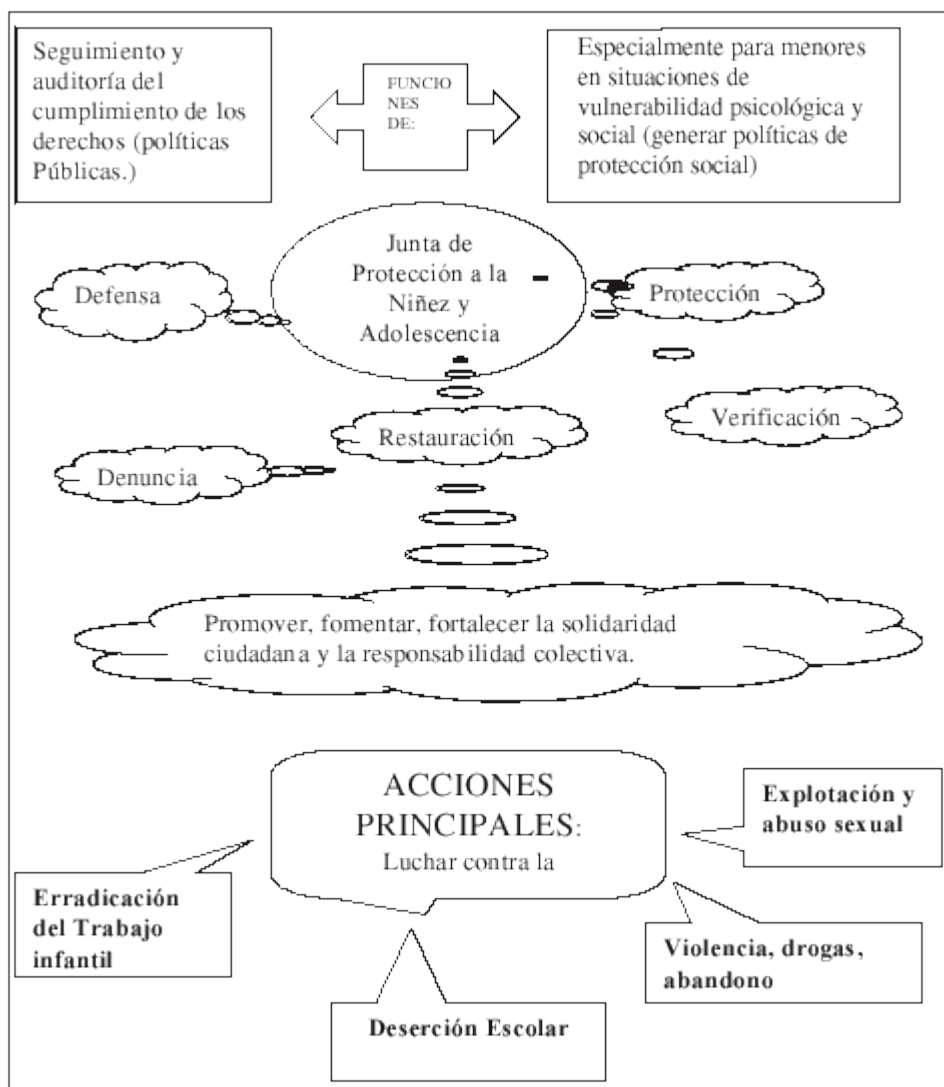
Seguimiento y auditoría del cumplimiento de los derechos (políticas Públicas.)

FUNCIONES DE:

Especialmente para menores en situaciones de vulnerabilidad psicológica y social (generar políticas de protección social)

Junta de Protección a la Niñez y Adolescencia

Defensa

Protección

Verificación

Restauración

Denuncia

Promover, fomentar, fortalecer la solidaridad ciudadana y la responsabilidad colectiva.

ACCIONES PRINCIPALES:
Luchar contra la

Explotación y abuso sexual

Erradicación del Trabajo infantil

Violencia, drogas, abandono

Deserción Escolar